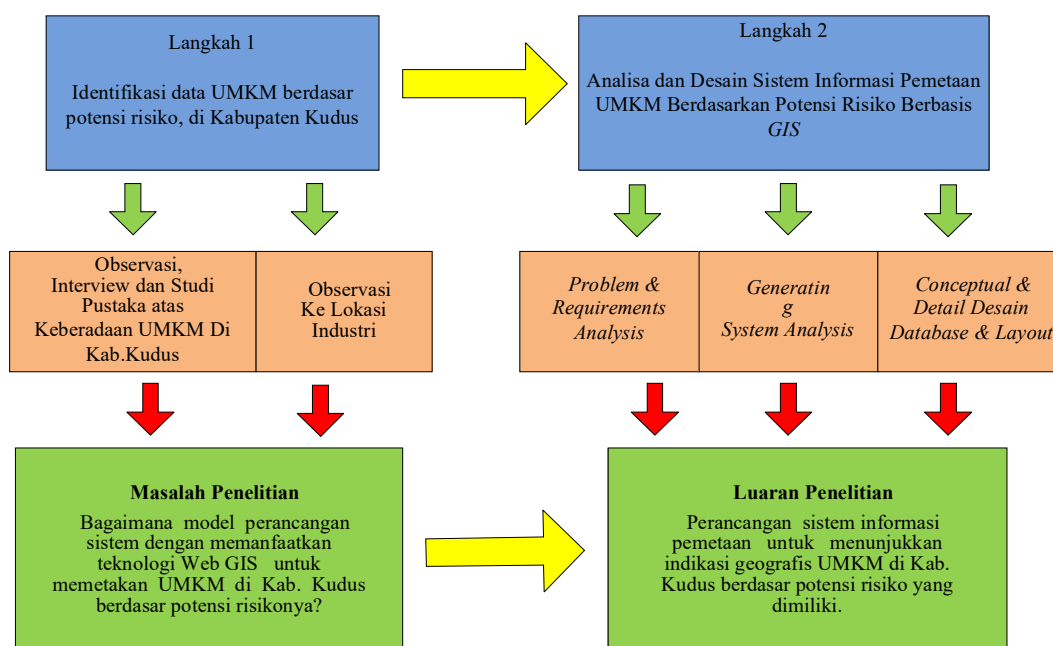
Langkah 1

Identifikasi data UMKM berdasar potensi risiko, di Kabupaten Kudus

Langkah 2

Analisa dan Desain Sistem Informasi Pemetaan UMKM Berdasarkan Potensi Risiko Berbasis *GIS*

Observasi, Interview dan Studi Pustaka atas Keberadaan UMKM Di Kab.Kudus

Observasi Ke Lokasi Industri

*Problem & Requirements Analysis*

*Generatin g System Analysis*

*Conceptual & Detail Desain Database & Layout*

**Masalah Penelitian**

Bagaimana model perancangan sistem dengan memanfaatkan teknologi Web GIS untuk memetakan UMKM di Kab. Kudus berdasar potensi risikonya?

**Luaran Penelitian**

Perancangan sistem informasi pemetaan untuk menunjukkan indikasi geografis UMKM di Kab. Kudus berdasar potensi risiko yang dimiliki.